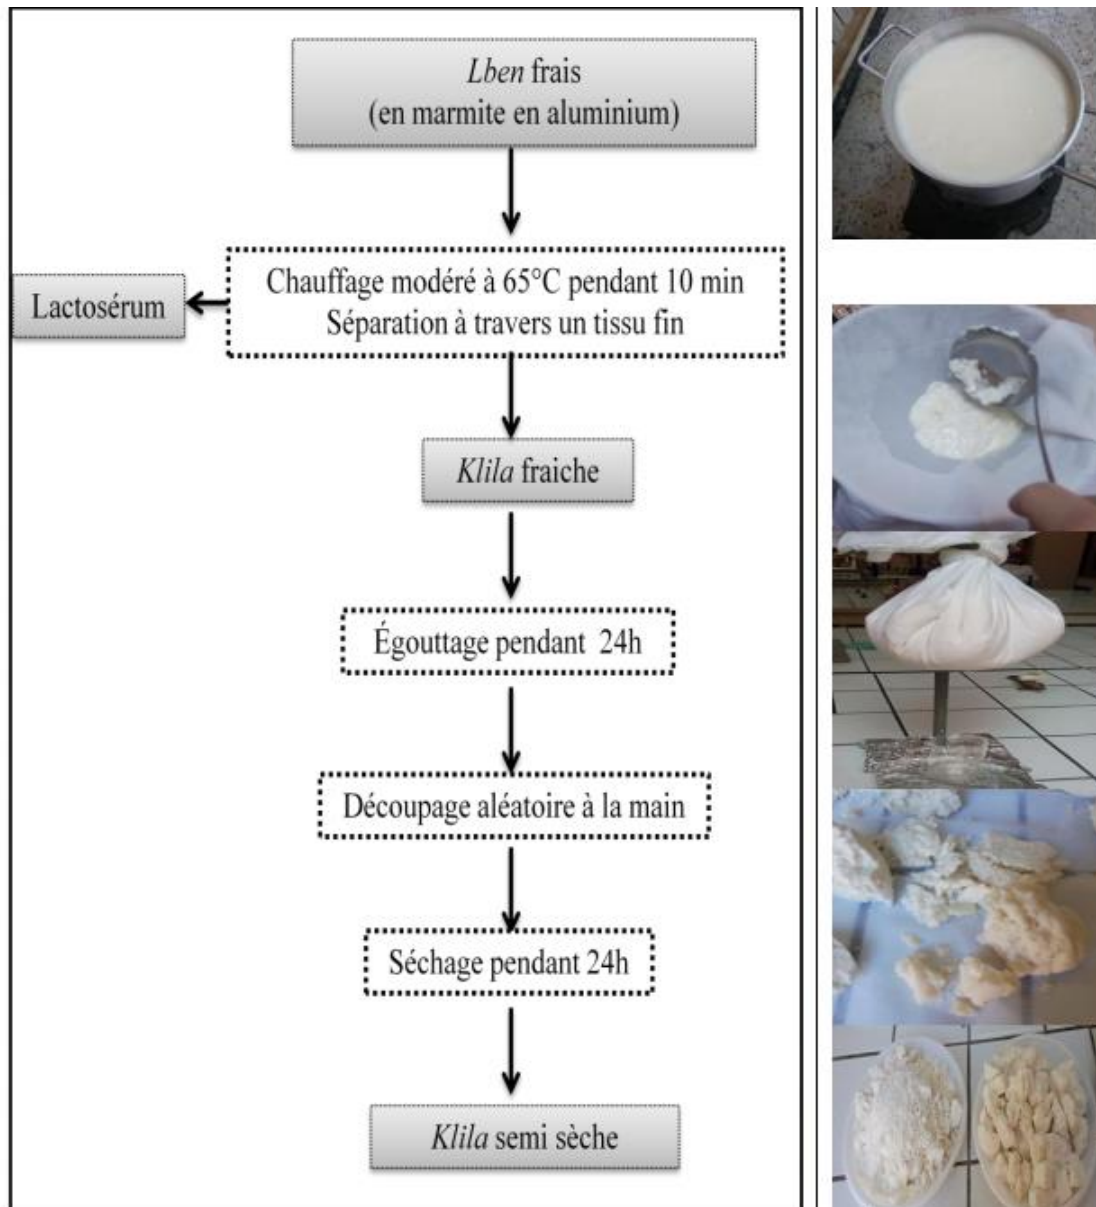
Lben frais
(en marmite en aluminium)

Lactosérum

Chauffage modéré à 65°C pendant 10 min
Séparation à travers un tissu fin

Klila fraiche

Égouttage pendant 24h

Découpage aléatoire à la main

Séchage pendant 24h

Klila semi sèche